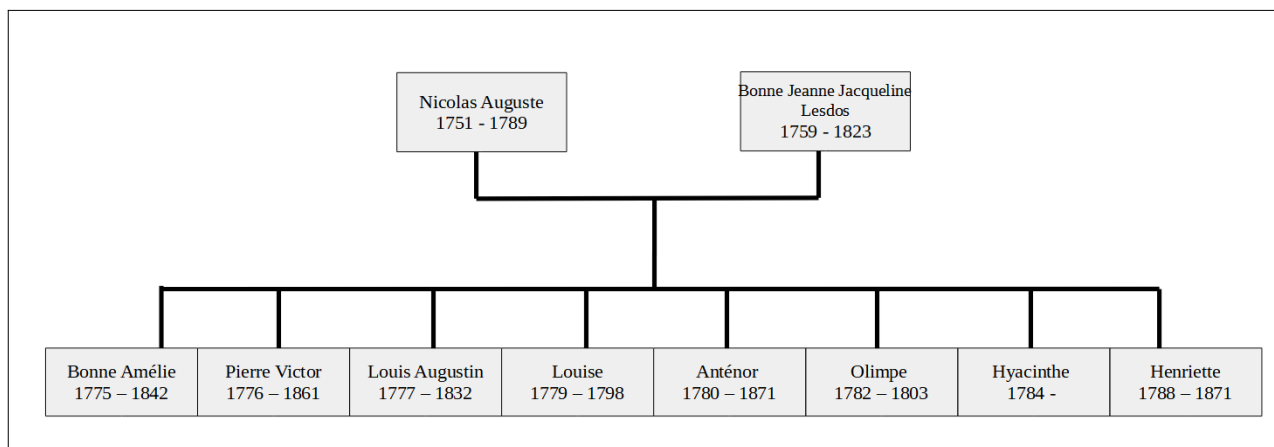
Nicolas Auguste
1751 - 1789

Bonne Jeanne Jacqueline Lesdos
1759 - 1823

Bonne Amélie
1775 – 1842

Pierre Victor
1776 – 1861

Louis Augustin
1777 – 1832

Louise
1779 – 1798

Anténor
1780 – 1871

Olimpe
1782 – 1803

Hyacinthe
1784 -

Henriette
1788 – 1871